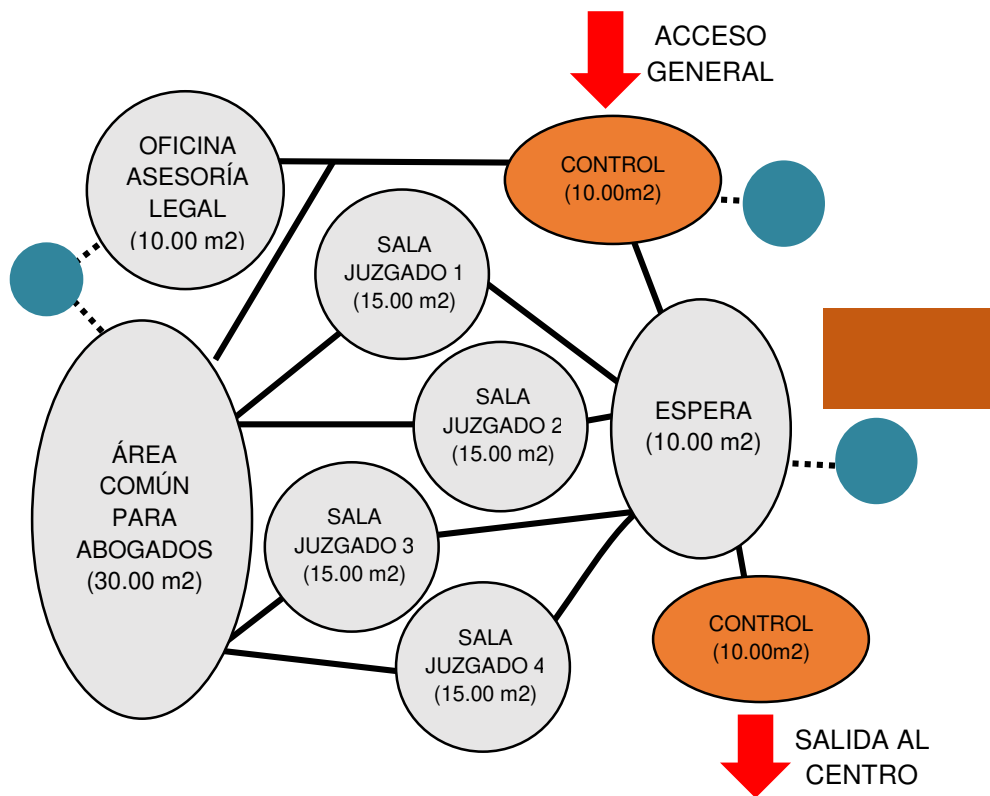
ACCESO GENERAL

OFICINA ASESORÍA LEGAL (10.00 m2)

CONTROL (10.00m2)

SALA JUZGADO 1 (15.00 m2)

SALA JUZGADO 2 (15.00 m2)

ESPERA (10.00 m2)

ÁREA COMÚN PARA ABOGADOS (30.00 m2)

SALA JUZGADO 3 (15.00 m2)

SALA JUZGADO 4 (15.00 m2)

CONTROL (10.00m2)

SALIDA AL CENTRO